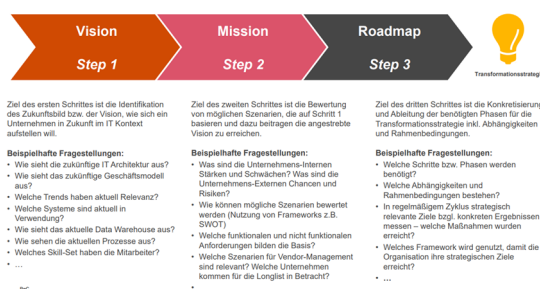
Vision

Step 1

Mission

Step 2

Roadmap

Step 3

Transformationsstrategie

Ziel des ersten Schrittes ist die Identifikation des Zukunftsbild bzw. der Vision, wie sich ein Unternehmen in Zukunft im IT Kontext aufstellen will.

Beispielhafte Fragestellungen:
• Wie sieht die zukünftige IT Architektur aus?
• Wie sieht das zukünftige Geschäftsmodell aus?
• Welche Trends haben aktuell Relevanz?
• Welche Systeme sind aktuell in Verwendung?
• Wie sieht das aktuelle Data Warehouse aus?
• Wie sehen die aktuellen Prozesse aus?
• Welches Skill-Set haben die Mitarbeiter?
• …

Ziel des zweiten Schrittes ist die Bewertung von möglichen Szenarien, die auf Schritt 1 basieren und dazu beitragen die angestrebte Vision zu erreichen.

Beispielhafte Fragestellungen:
• Was sind die Unternehmens-Internen Stärken und Schwächen? Was sind die Unternehmens-Externen Chancen und Risiken?
• Wie können mögliche Szenarien bewertet werden (Nutzung von Frameworks z.B. SWOT)
• Welche funktionalen und nicht funktionalen Anforderungen bilden die Basis?
• Welche Szenarien für Vendor-Management sind relevant? Welche Unternehmen kommen für die Longlist in Betracht?
• …

Ziel des dritten Schrittes ist die Konkretisierung und Ableitung der benötigten Phasen für die Transformationsstrategie inkl. Abhängigkeiten und Rahmenbedingungen.

Beispielhafte Fragestellungen:
• Welche Schritte bzw. Phasen werden benötigt?
• Welche Abhängigkeiten und Rahmenbedingungen bestehen?
• In regelmäßigem Zyklus strategisch relevante Ziele bzgl. konkreten Ergebnissen messen – welche Maßnahmen wurden erreicht?
• Welches Framework wird genutzt, damit die Organisation ihre strategischen Ziele erreicht?
• …